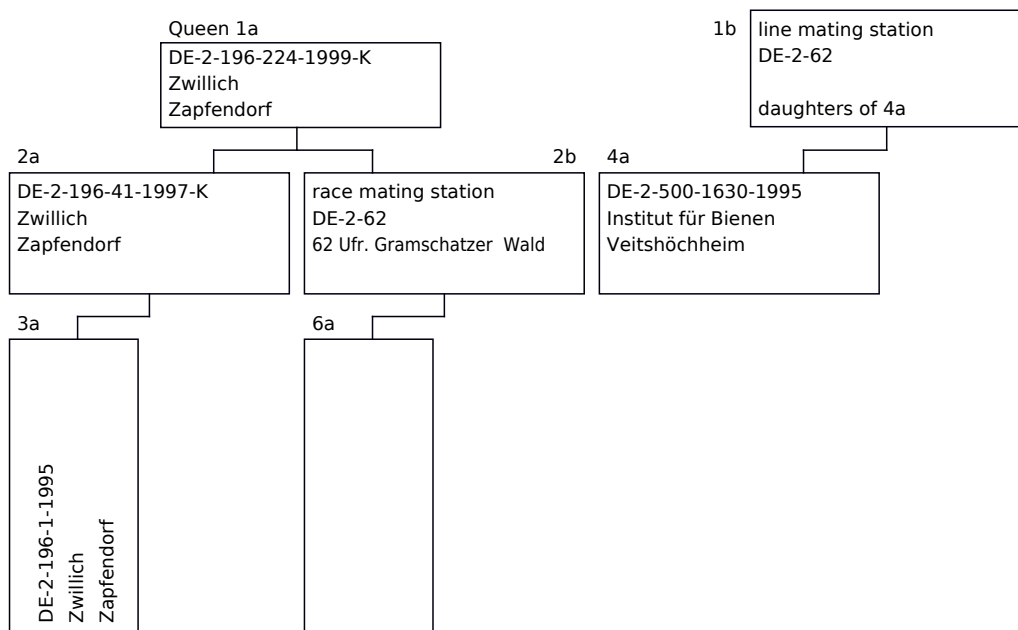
Queen 1a
DE-2-196-224-1999-K
Zwillich
Zapfendorf

1b
line mating station
DE-2-62

daughters of 4a

2a
DE-2-196-41-1997-K
Zwillich
Zapfendorf

2b
race mating station
DE-2-62
62 Ufr. Gramschatzer Wald

4a
DE-2-500-1630-1995
Institut für Bienen
Veitshöchheim

3a
DE-2-196-1-1995
Zwillich
Zapfendorf

6a